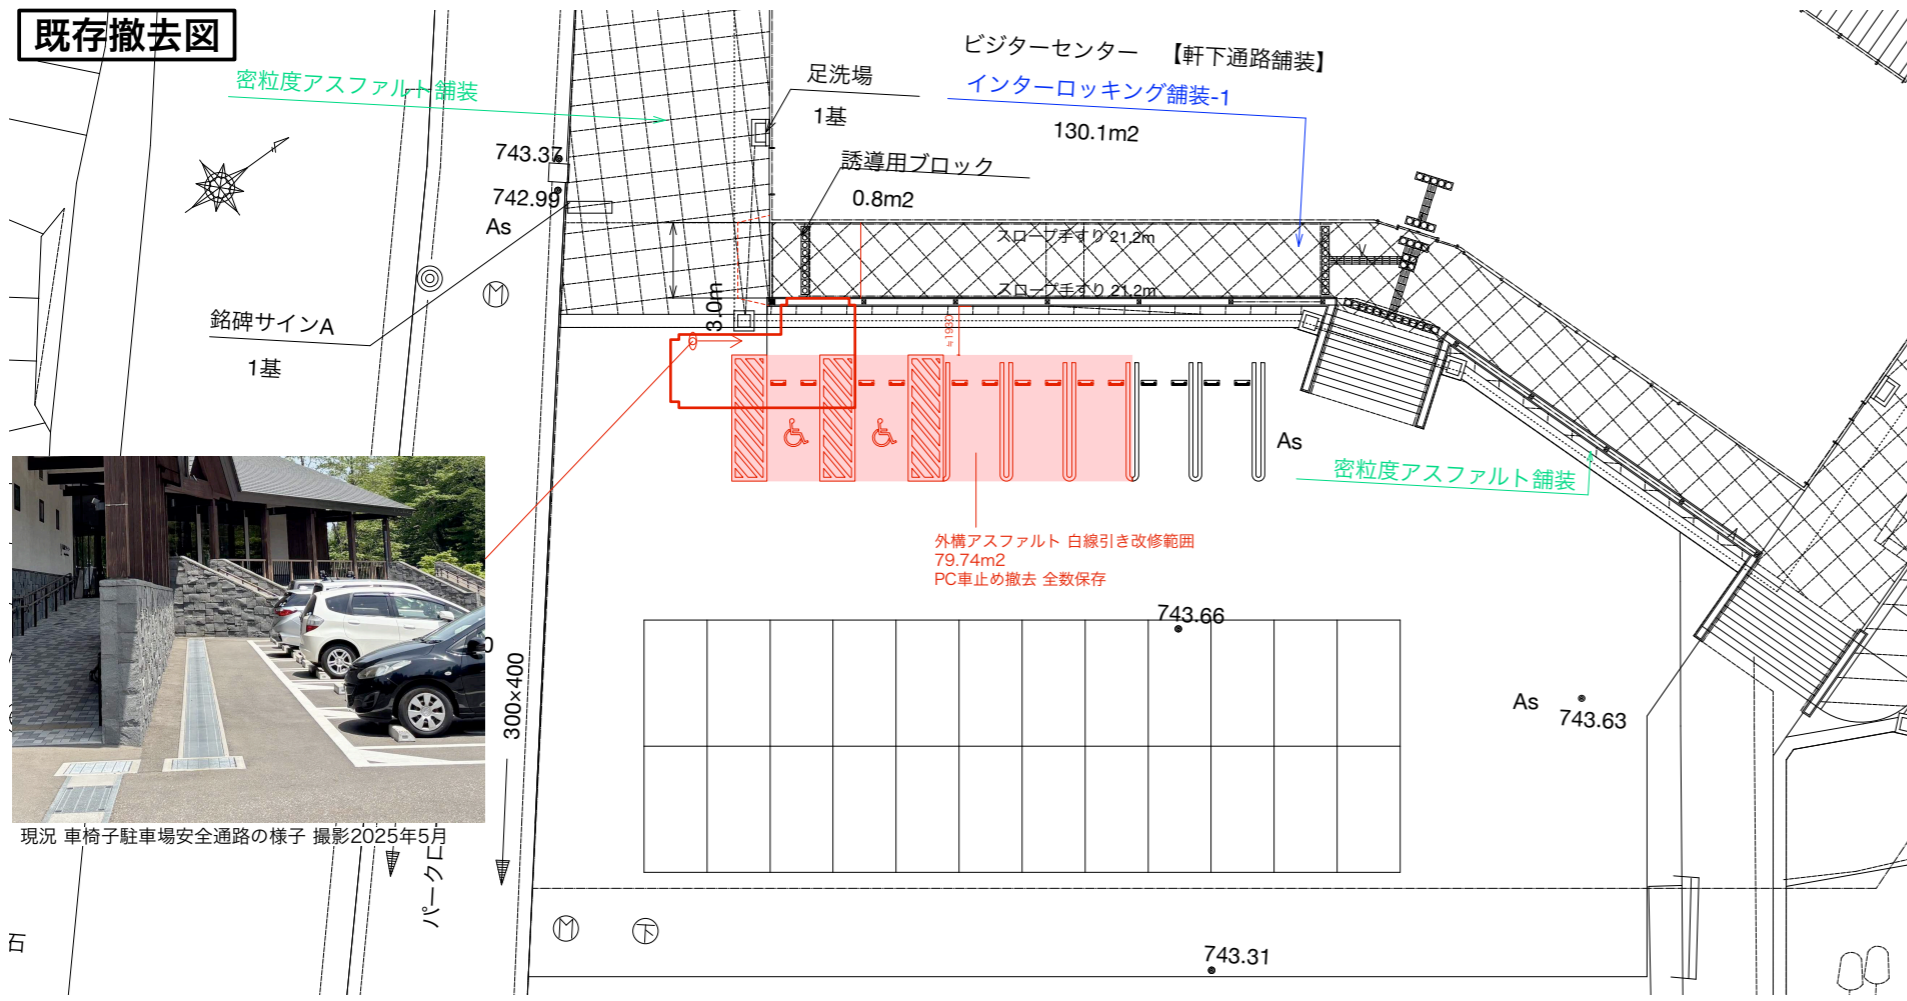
既存撤去図

密粒度アスファルト舗装

743.37
742.99
As

銘碑サインA
1基

足洗場
1基

ビジターセンター 【軒下通路舗装】
インターロッキング舗装-1
130.1m2

誘導用ブロック
0.8m2

スロープ手すり 21.2m
スロープ手すり 21.2m

3.0m

As

密粒度アスファルト舗装

外構アスファルト 白線引き改修範囲
79.74m2
PC車止め撤去 全数保存

743.66

As
743.63

300×400

現況 車椅子駐車場安全通路の様子 撮影2025年5月

パークロ

石

743.31